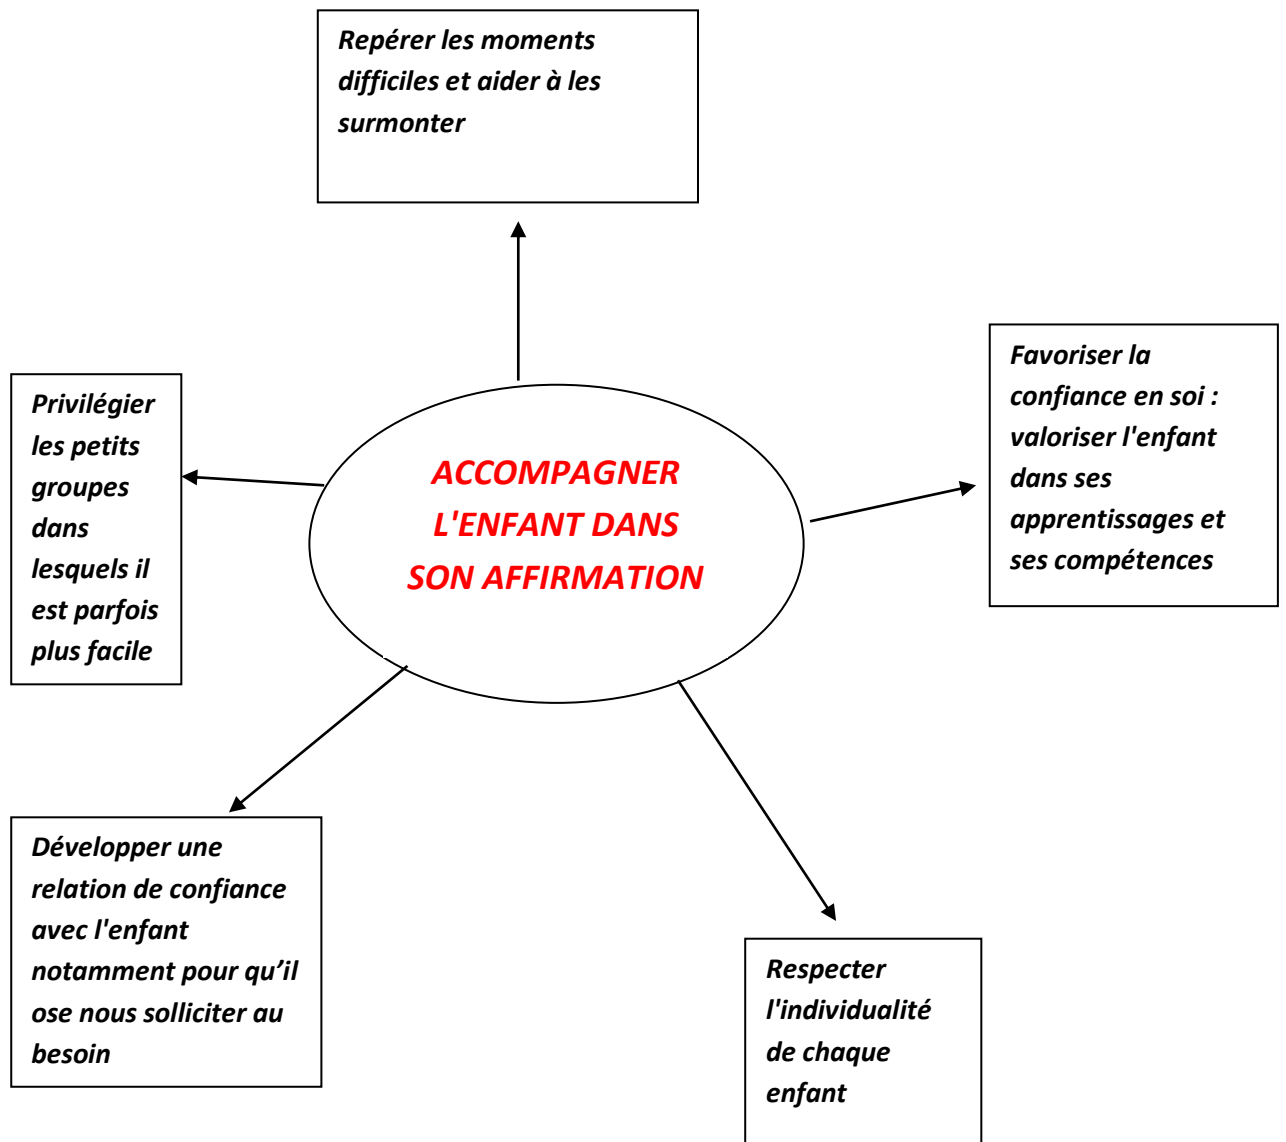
Repérer les moments difficiles et aider à les surmonter

Privilégier les petits groupes dans lesquels il est parfois plus facile

ACCOMPAGNER L'ENFANT DANS SON AFFIRMATION

Favoriser la confiance en soi : valoriser l'enfant dans ses apprentissages et ses compétences

Développer une relation de confiance avec l'enfant notamment pour qu'il ose nous solliciter au besoin

Respecter l'individualité de chaque enfant